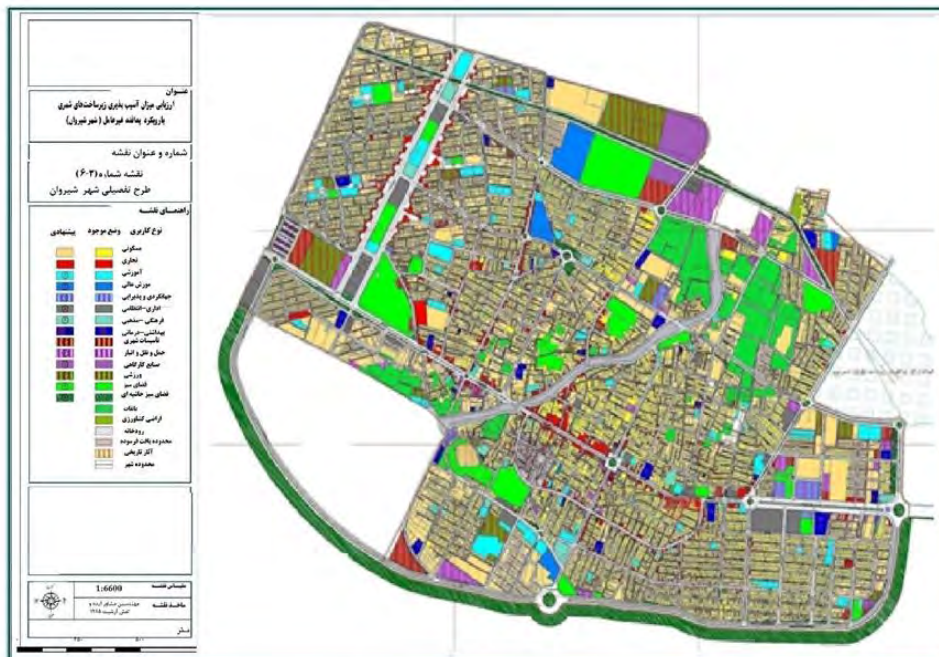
عنوان
ارزیابی میزان آسیب پذیری زیرساختهای شهری بارویکرد پدافند غیرعامل (شهر شیروان)

شماره و عنوان نقشه
نقشه شماره (۳-۶)
طرح تفصیلی شهر شیروان

راهنمای نقشه
نوع کاربری | وضع موجود | پیشنهادی
مسکونی
تجاری
آموزشی
آموزش عالی
جهانگردی و پذیرایی
اداری - انتظامی
فرهنگی - مذهبی
بهداشتی - درمانی
تاسیسات شهری
حمل و نقل و انبار
صنایع کارگاهی
ورزشی
فضای سبز
فضای سبز حاشیه ای
باغات
اراضی کشاورزی
رودخانه
محدوده بافت فرسوده
آثار تاریخی
محدوده شهر

مقیاس نقشه 1:6600
ماخذ نقشه
مهندسین مشاور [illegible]
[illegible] ۱۳۸۸
متر